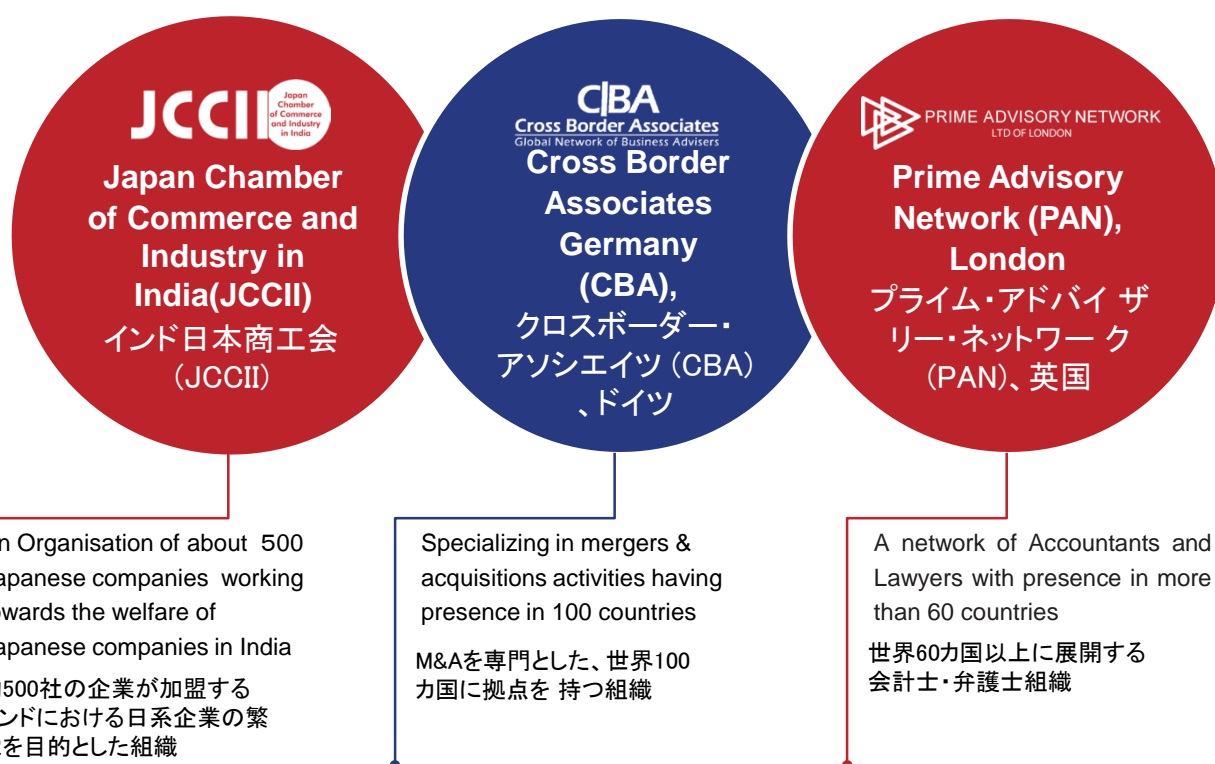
JCCII Japan Chamber of Commerce and Industry in India

Japan Chamber of Commerce and Industry in India(JCCII)
インド日本商工会
（JCCII）

CBA
Cross Border Associates
Global Network of Business Advisers

Cross Border Associates Germany (CBA),
クロスボーダー・アソシエイツ（CBA）、ドイツ

PRIME ADVISORY NETWORK
LTD OF LONDON

Prime Advisory Network (PAN), London
プライム・アドバイ ザリー・ネットワー ク（PAN)、英国

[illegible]n Organisation of about 500 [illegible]apanese companies working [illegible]wards the welfare of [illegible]apanese companies in India

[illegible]500社の企業が加盟する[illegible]ンドにおける日系企業の繁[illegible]を目的とした組織

Specializing in mergers & acquisitions activities having presence in 100 countries

M&Aを専門とした、世界100カ国に拠点を 持つ組織

A network of Accountants and Lawyers with presence in more than 60 countries

世界60カ国以上に展開する会計士・弁護士組織